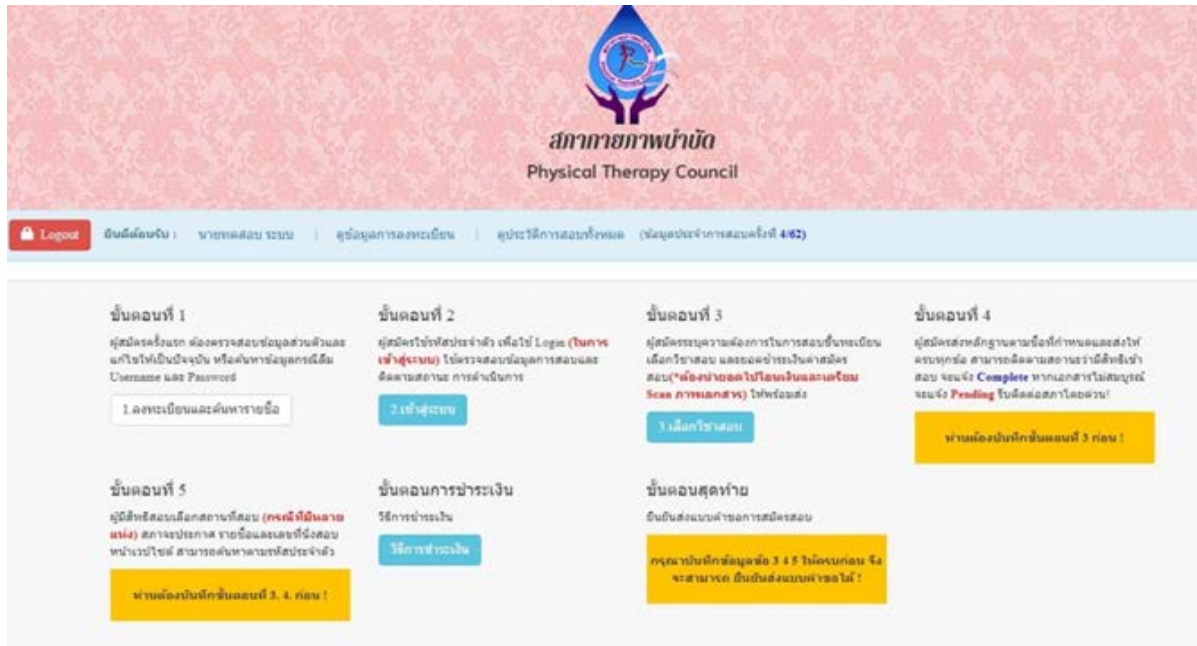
สภากายภาพบำบัด
Physical Therapy Council

Logout ยินดีต้อนรับ : นายทดสอบ ระบบ | ดูข้อมูลการลงทะเบียน | ดูประวัติการสอบทั้งหมด (ข้อมูลประจำการสอบครั้งที่ 4/62)

ขั้นตอนที่ 1
ผู้สมัครครั้งแรก ต้องตรวจสอบข้อมูลส่วนตัวและแก้ไขให้เป็นปัจจุบัน หรือค้นหาข้อมูลกรณีลืม Username และ Password
1.ลงทะเบียนและค้นหารายชื่อ

ขั้นตอนที่ 2
ผู้สมัครใช้รหัสประจำตัว เพื่อใช้ Login (ในการเข้าสู่ระบบ) ใช้ตรวจสอบข้อมูลการสอบและติดตามสถานะ การดำเนินการ
2.เข้าสู่ระบบ

ขั้นตอนที่ 3
ผู้สมัครระบุความต้องการในการสอบขึ้นทะเบียน เลือกวิชาสอบ และยอดชำระเงินค่าสมัครสอบ(*ต้องนำยอดไปโอนเงินและเตรียม Scan ภาพเอกสาร) ให้พร้อมส่ง
3.เลือกวิชาสอบ

ขั้นตอนที่ 4
ผู้สมัครส่งหลักฐานตามข้อที่กำหนดและส่งให้ครบทุกข้อ สามารถติดตามสถานะว่ามีสิทธิ์เข้าสอบ จะแจ้ง Complete หากเอกสารไม่สมบูรณ์จะแจ้ง Pending รีบติดต่อสภาโดยด่วน!
ท่านต้องบันทึกขั้นตอนที่ 3 ก่อน !

ขั้นตอนที่ 5
ผู้มีสิทธิ์สอบเลือกสถานที่สอบ (กรณีที่มีหลายแห่ง) สภาจะประกาศ รายชื่อและเลขที่นั่งสอบ หน้าเวปไซต์ สามารถค้นหาตามรหัสประจำตัว
ท่านต้องบันทึกขั้นตอนที่ 3, 4, ก่อน !

ขั้นตอนการชำระเงิน
วิธีการชำระเงิน
วิธีการชำระเงิน

ขั้นตอนสุดท้าย
ยืนยันส่งแบบคำขอการสมัครสอบ
กรุณาบันทึกข้อมูลข้อ 3 4 5 ให้ครบก่อน จึงจะสามารถ ยืนยันส่งแบบคำขอได้ !